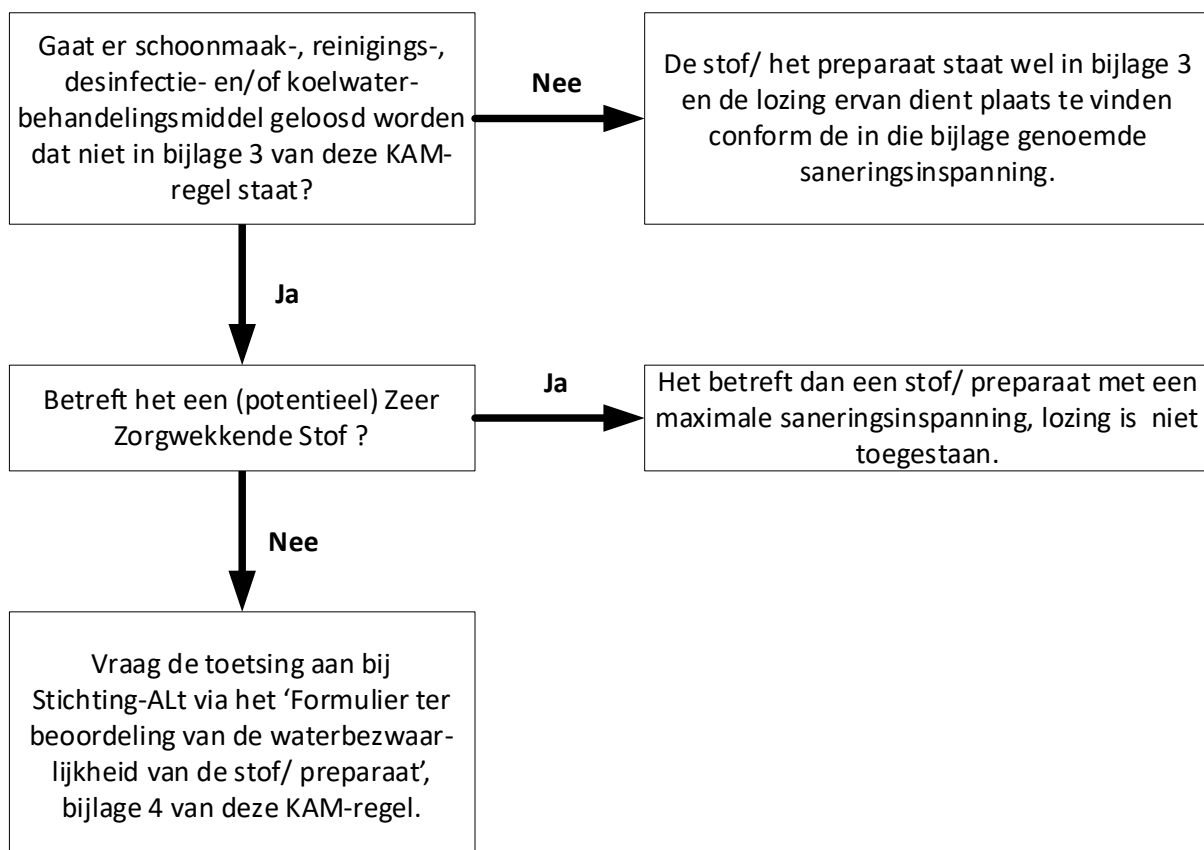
Gaat er schoonmaak-, reinigings-, desinfectie- en/of koelwater-behandelingsmiddel geloosd worden dat niet in bijlage 3 van deze KAM-regel staat?

Nee

De stof/ het preparaat staat wel in bijlage 3 en de lozing ervan dient plaats te vinden conform de in die bijlage genoemde saneringsinspanning.

Ja

Betreft het een (potentieel) Zeer Zorgwekkende Stof ?

Ja

Het betreft dan een stof/ preparaat met een maximale saneringsinspanning, lozing is niet toegestaan.

Nee

Vraag de toetsing aan bij Stichting-ALt via het ‘Formulier ter beoordeling van de waterbezwaarlijkheid van de stof/ preparaat’, bijlage 4 van deze KAM-regel.